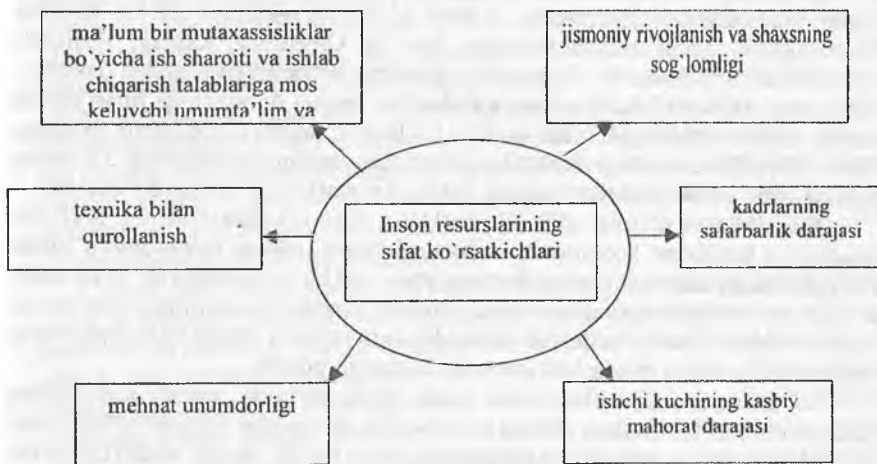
ma'lum bir mutaxassisliklar bo'yicha ish sharoiti va ishlab chiqarish talablariga mos keluvchi umumta'lim va

jismoniy rivojlanish va shaxsning sog`lomligi

texnika bilan qurollanish

Inson resurslarining sifat ko`rsatkichlari

kadrlarning safarbarlik darajasi

mehnat unumdorligi

ishchi kuchining kasbiy mahorat darajasi